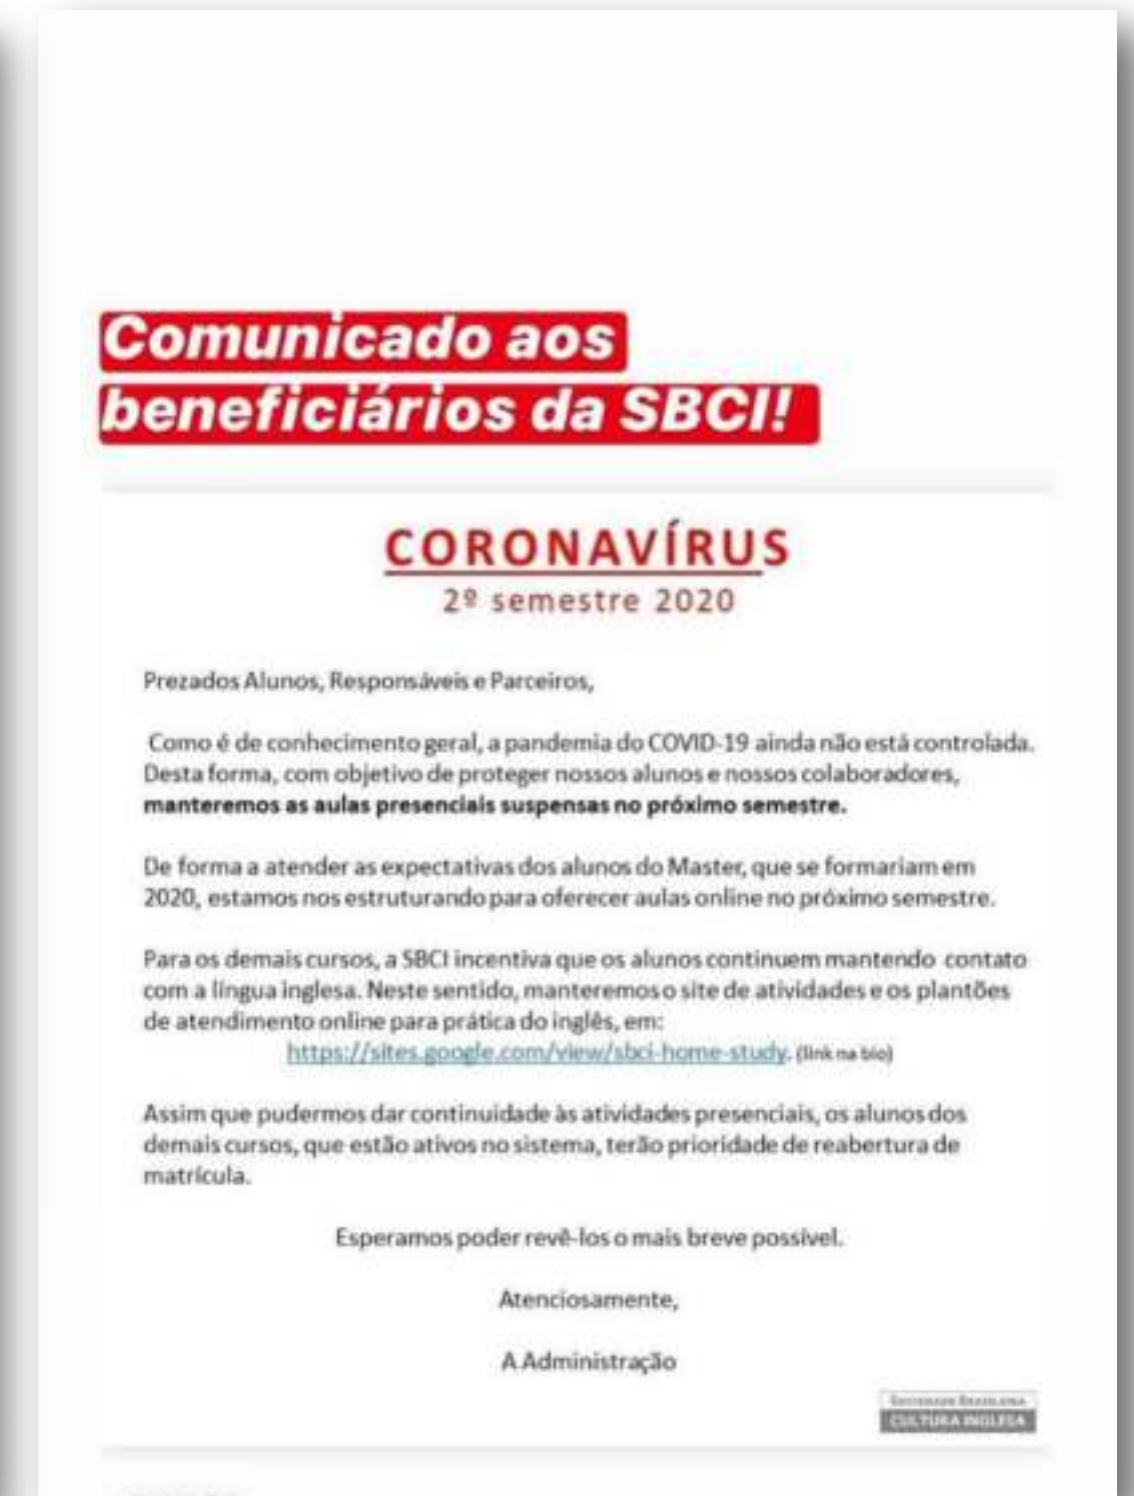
Comunicado aos beneficiários da SBCI!

CORONAVÍRUS
2º semestre 2020

Prezados Alunos, Responsáveis e Parceiros,

Como é de conhecimento geral, a pandemia do COVID-19 ainda não está controlada. Desta forma, com objetivo de proteger nossos alunos e nossos colaboradores, **manteremos as aulas presenciais suspensas no próximo semestre.**

De forma a atender as expectativas dos alunos do Master, que se formariam em 2020, estamos nos estruturando para oferecer aulas online no próximo semestre.

Para os demais cursos, a SBCI incentiva que os alunos continuem mantendo contato com a língua inglesa. Neste sentido, manteremos o site de atividades e os plantões de atendimento online para prática do inglês, em:
https://sites.google.com/view/sbci-home-study. (link na bio)

Assim que pudermos dar continuidade às atividades presenciais, os alunos dos demais cursos, que estão ativos no sistema, terão prioridade de reabertura de matrícula.

Esperamos poder revê-los o mais breve possível.

Atenciosamente,

A Administração

Sociedade Brasileira
CULTURA INGLESA